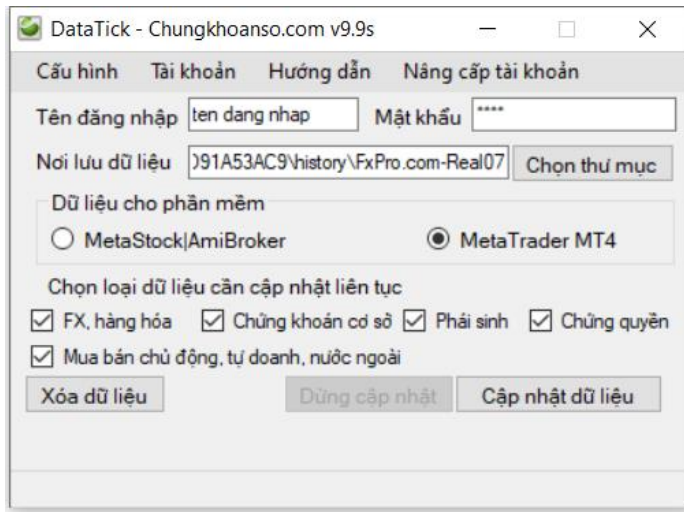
DataTick - Chungkhoanso.com v9.9s

Cấu hình Tài khoản Hướng dẫn Nâng cấp tài khoản

Tên đăng nhập ten dang nhap Mật khẩu ****

Nơi lưu dữ liệu )91A53AC9\history\FxPro.com-Real07 Chọn thư mục

Dữ liệu cho phần mềm

MetaStock|AmiBroker

MetaTrader MT4

Chọn loại dữ liệu cần cập nhật liên tục

FX, hàng hóa Chứng khoán cơ sở Phái sinh Chứng quyền

Mua bán chủ động, tự doanh, nước ngoài

Xóa dữ liệu Dừng cập nhật Cập nhật dữ liệu